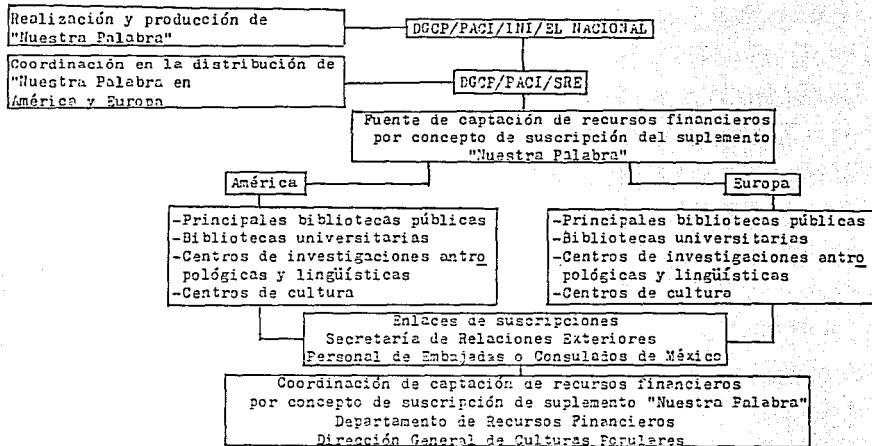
Realización y producción de "Nuestra Palabra"

DGCP/PACI/INI/EL NACIONAL

Coordinación en la distribución de "Nuestra Palabra en América y Europa

DGCP/PACI/SRE

Fuente de captación de recursos financieros por concepto de suscripción del suplemento "Nuestra Palabra"

América

Europa

-Principales bibliotecas públicas
-Bibliotecas universitarias
-Centros de investigaciones antropológicas y lingüísticas
-Centros de cultura

-Principales bibliotecas públicas
-Bibliotecas universitarias
-Centros de investigaciones antropológicas y lingüísticas
-Centros de cultura

Enlaces de suscripciones
Secretaría de Relaciones Exteriores
Personal de Embajadas o Consulados de México

Coordinación de captación de recursos financieros por concepto de suscripción de suplemento "Nuestra Palabra"
Departamento de Recursos Financieros
Dirección General de Culturas Populares